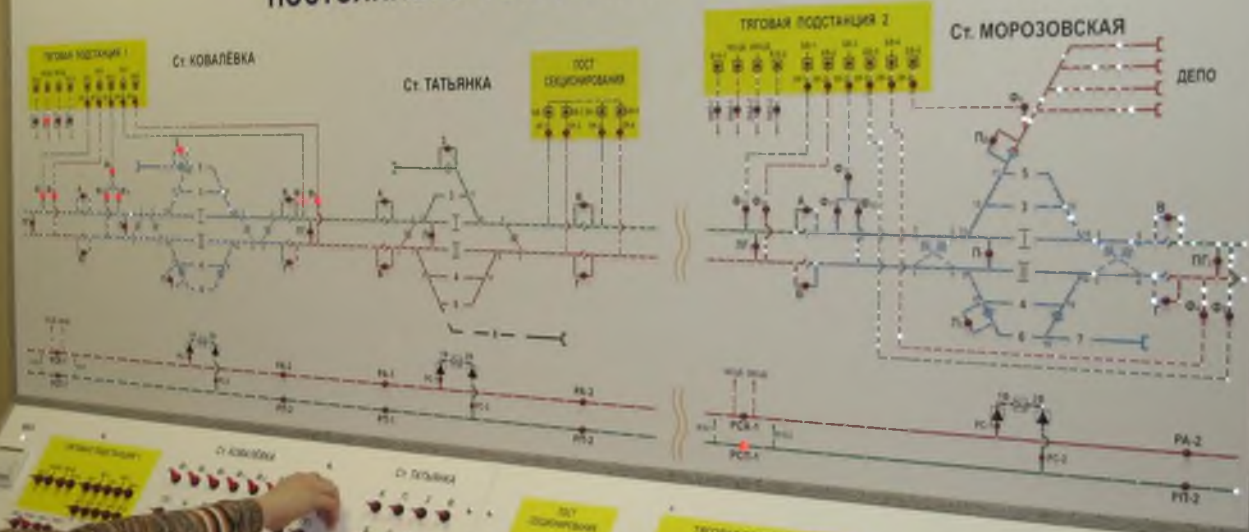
ТЯГОВАЯ ПОДСТАНЦИЯ 1

Ст. КОВАЛЁВКА

Ст. ТАТЬЯНКА

ПОСТ СЕКЦИОНИРОВАНИЯ

ТЯГОВАЯ ПОДСТАНЦИЯ 2

Ст. МОРОЗОВСКАЯ

ДЕПО

I

II

5

3

I

II

4

6

7

РА-1

РП-1

РА-2

РП-2

РА-2

РП-2

Ст. КОВАЛЁВКА

Ст. ТАТЬЯНКА

ПОСТ СЕКЦИОНИРОВАНИЯ